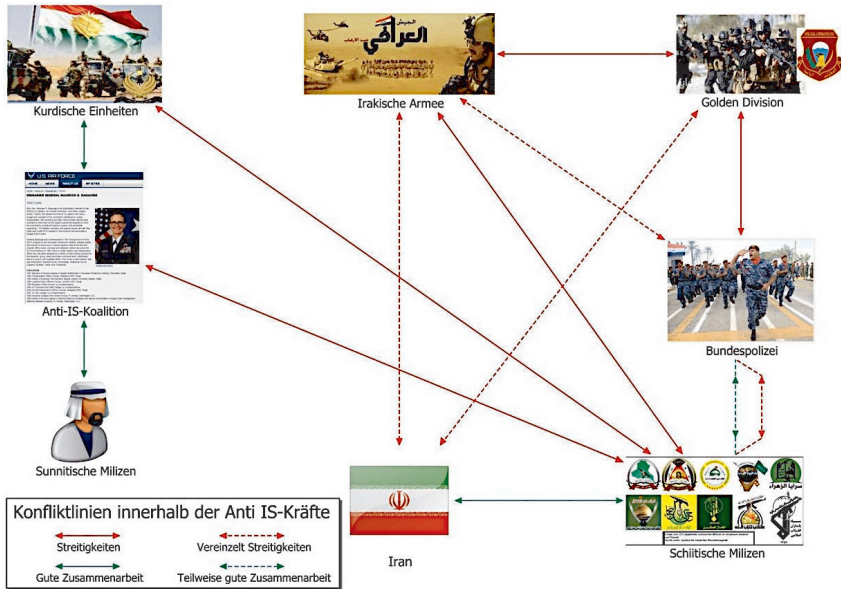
Kurdische Einheiten

الجيش العراقي

Irakische Armee

Golden Division

U.S. AIR FORCE

Anti-IS-Koalition

Bundespolizei

Sunnitische Milizen

Iran

Schiitische Milizen

Konfliktlinien innerhalb der Anti IS-Kräfte

Streitigkeiten

Vereinzelt Streitigkeiten

Gute Zusammenarbeit

Teilweise gute Zusammenarbeit